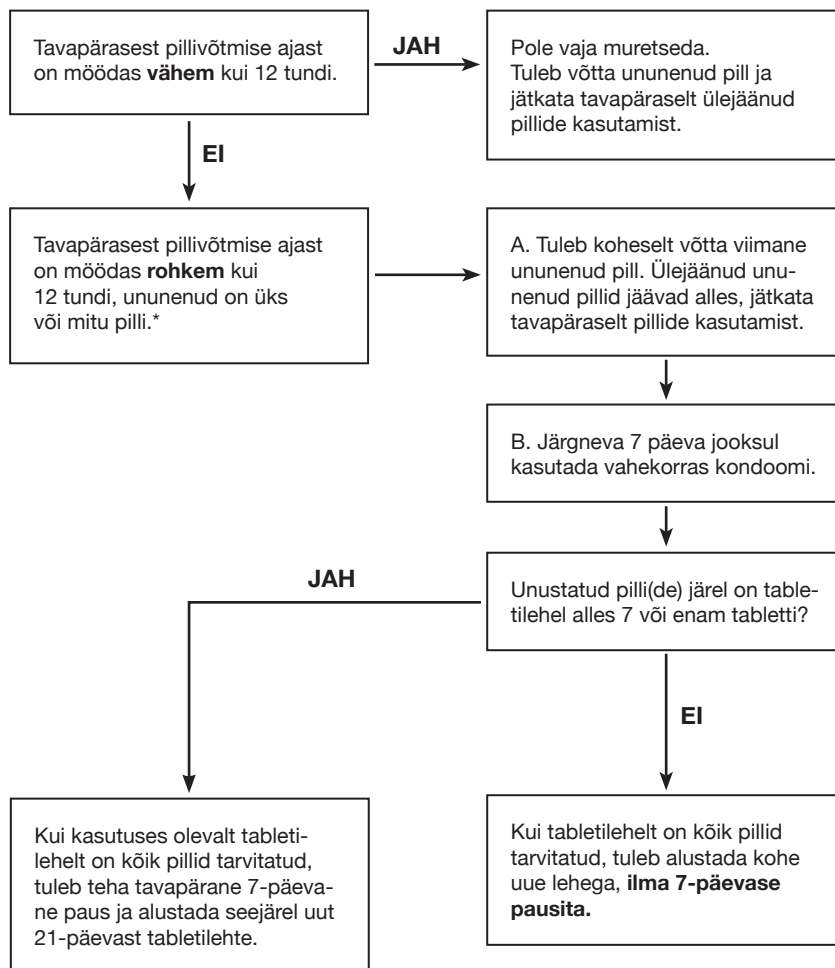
Tavapärasest pillivõtmise ajast on möödas **vähem** kui 12 tundi.

JAH

Pole vaja muretseda. Tuleb võtta ununenud pill ja jätkata tavapäraselt ülejäänud pillide kasutamist.

EI

Tavapärasest pillivõtmise ajast on möödas **rohkem** kui 12 tundi, ununenud on üks või mitu pilli.*

A. Tuleb koheselt võtta viimane ununenud pill. Ülejäänud ununenud pillid jäävad alles, jätkata tavapäraselt pillide kasutamist.

B. Järgneva 7 päeva jooksul kasutada vahekorras kondoomi.

JAH

Unustatud pilli(de) järel on tabletilehel alles 7 või enam tabletti?

EI

Kui kasutuses olevalt tabletilehelt on kõik pillid tarvitatud, tuleb teha tavapärane 7-päevane paus ja alustada seejärel uut 21-päevast tabletilehte.

Kui tabletilehelt on kõik pillid tarvitatud, tuleb alustada kohe uue lehega, **ilma 7-päevase pausita.**